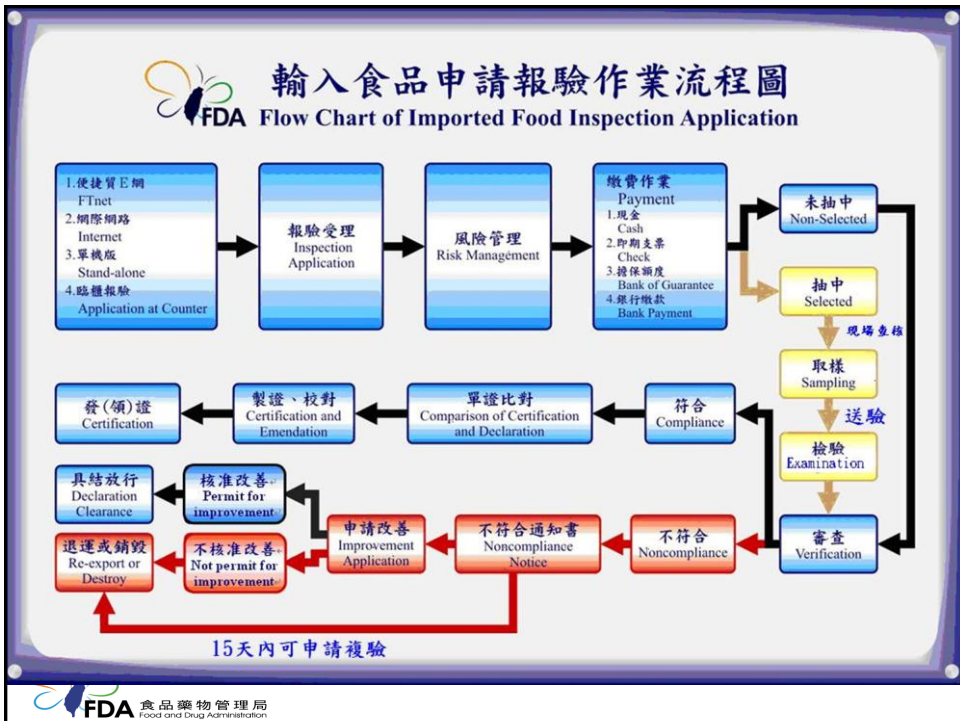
FDA 輸入食品申請報驗作業流程圖
Flow Chart of Imported Food Inspection Application

1.便捷貿E網
FTnet
2.網際網路
Internet
3.單機版
Stand-alone
4.臨櫃報驗
Application at Counter

報驗受理
Inspection Application

風險管理
Risk Management

繳費作業
Payment
1.現金
Cash
2.即期支票
Check
3.擔保額度
Bank of Guarantee
4.銀行繳款
Bank Payment

未抽中
Non-Selected

抽中
Selected

現場查核

取樣
Sampling

送驗

檢驗
Examination

審查
Verification

符合
Compliance

單證比對
Comparison of Certification and Declaration

製證、校對
Certification and Emendation

發(領)證
Certification

不符合
Noncompliance

不符合通知書
Noncompliance Notice

申請改善
Improvement Application

核准改善
Permit for improvement

具結放行
Declaration Clearance

不核准改善
Not permit for improvement

退運或銷毀
Re-export or Destroy

15天內可申請複驗

FDA 食品藥物管理局
Food and Drug Administration